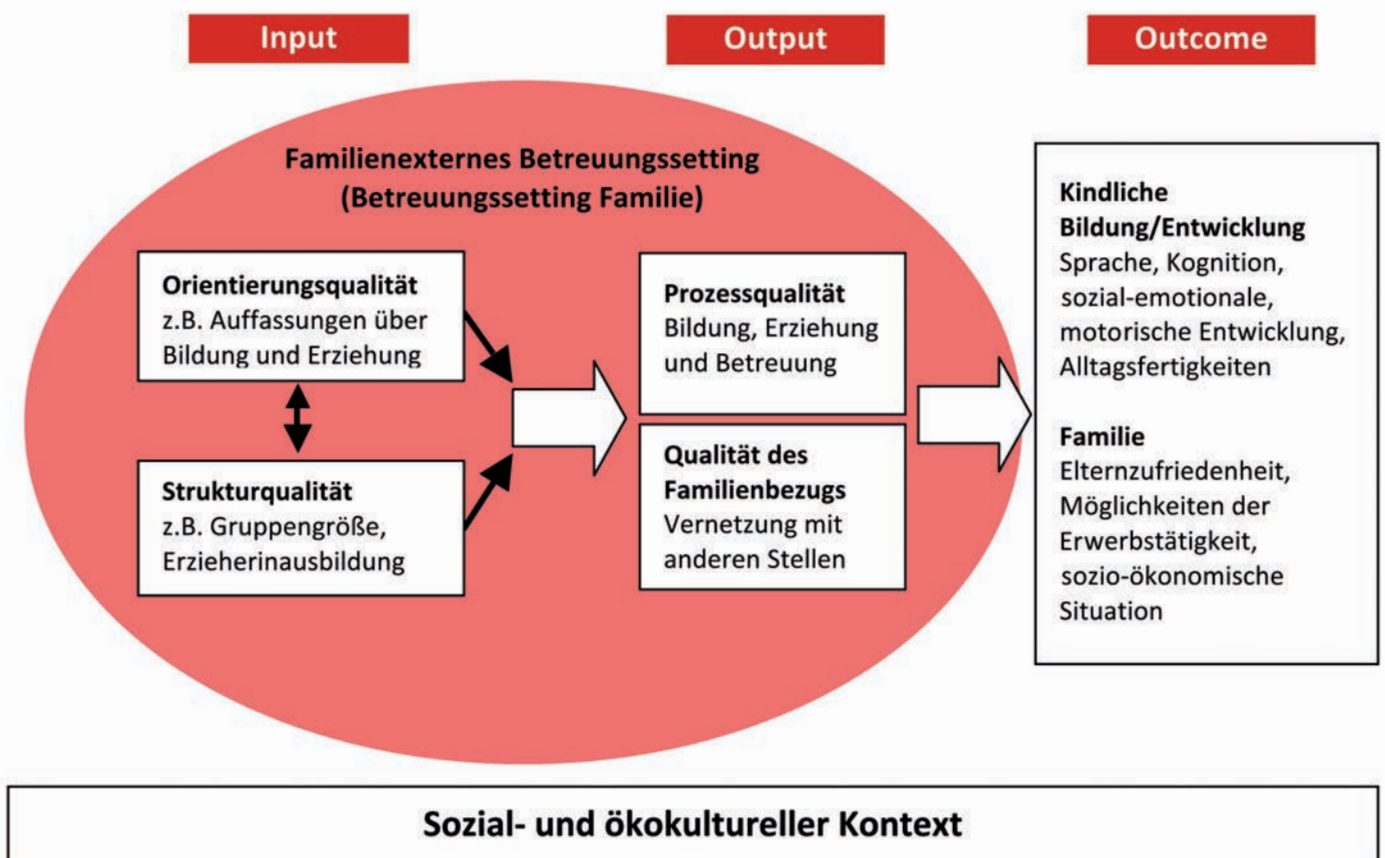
Input

Output

Outcome

Familienexternes Betreuungssetting
(Betreuungssetting Familie)

Orientierungsqualität
z.B. Auffassungen über Bildung und Erziehung

Strukturqualität
z.B. Gruppengröße, Erzieherinausbildung

Prozessqualität
Bildung, Erziehung und Betreuung

Qualität des Familienbezugs
Vernetzung mit anderen Stellen

Kindliche Bildung/Entwicklung
Sprache, Kognition, sozial-emotionale, motorische Entwicklung, Alltagsfertigkeiten

Familie
Elternzufriedenheit, Möglichkeiten der Erwerbstätigkeit, sozio-ökonomische Situation

Sozial- und ökokultureller Kontext